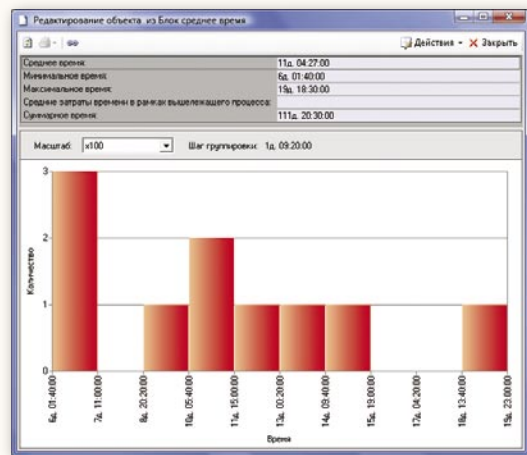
Редактирование объекта из Блок среднее время

Действия ▾ Закрыть

| Среднее время: | 11д. 04:27:00 |
|---|---|
| Минимальное время: | 6д. 01:40:00 |
| Максимальное время: | 19д. 18:30:00 |
| Средние затраты времени в рамках вышележащего процесса: | |
| Суммарное время: | 111д. 20:30:00 |

Масштаб: x100 Шаг группировки: 1д. 09:20:00

3
2
1
0

Количество

6д. 01:40:00
7д. 11:00:00
8д. 20:20:00
10д. 05:40:00
11д. 15:00:00
13д. 00:20:00
14д. 09:40:00
15д. 19:00:00
17д. 04:20:00
18д. 13:40:00
19д. 23:00:00

Время